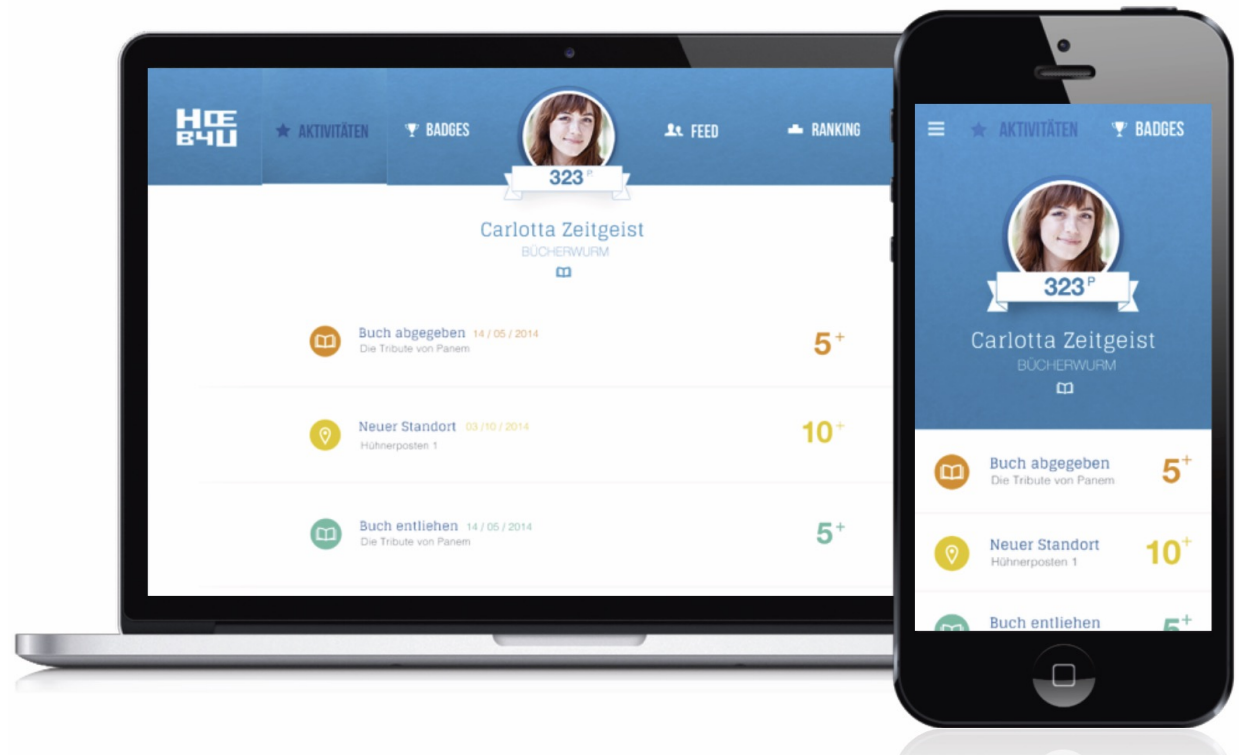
HŒ B4U

AKTIVITÄTEN

BADGES

323 P

FEED

RANKING

Carlotta Zeitgeist
BÜCHERWURM

Buch abgegeben 14 / 05 / 2014
Die Tribute von Panem
5+

Neuer Standort 03 /10 / 2014
Hühnerposten 1
10+

Buch entliehen 14 / 05 / 2014
Die Tribute von Panem
5+

AKTIVITÄTEN

BADGES

323 P

Carlotta Zeitgeist
BÜCHERWURM

Buch abgegeben
Die Tribute von Panem
5+

Neuer Standort
Hühnerposten 1
10+

Buch entliehen
5+